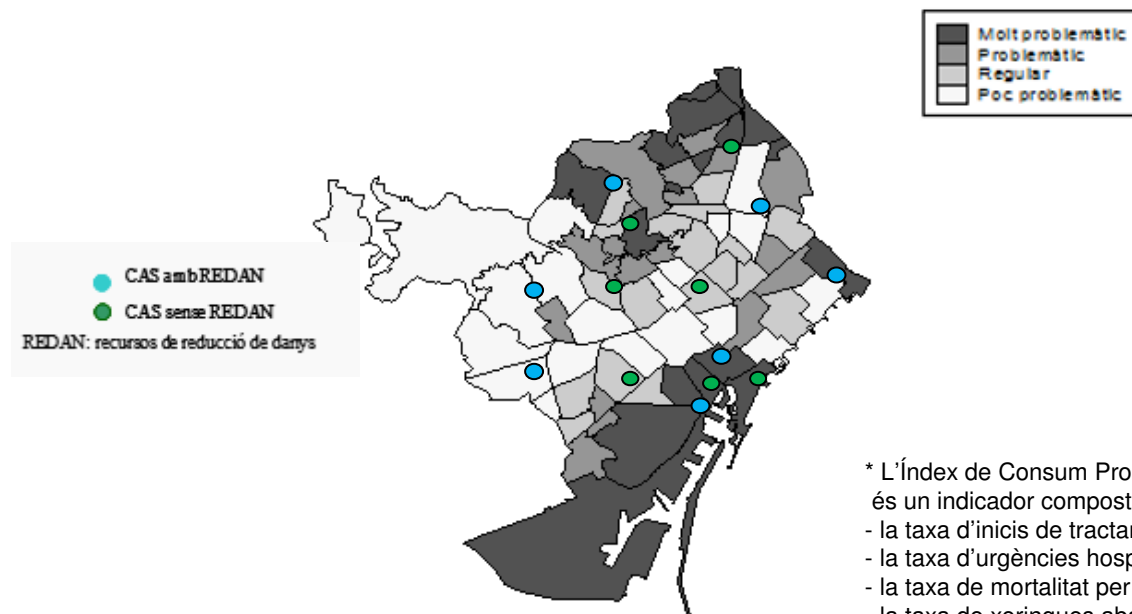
Molt problemàtic
Problemàtic
Regular
Poc problemàtic

CAS ambREDAN
CAS sense REDAN
REDAN: recursos de reducció de danys

* L'Índex de Consum Pro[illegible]
és un indicador compost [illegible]
- la taxa d'inicis de tractam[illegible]
- la taxa d'urgències hosp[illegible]
- la taxa de mortalitat per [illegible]
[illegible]